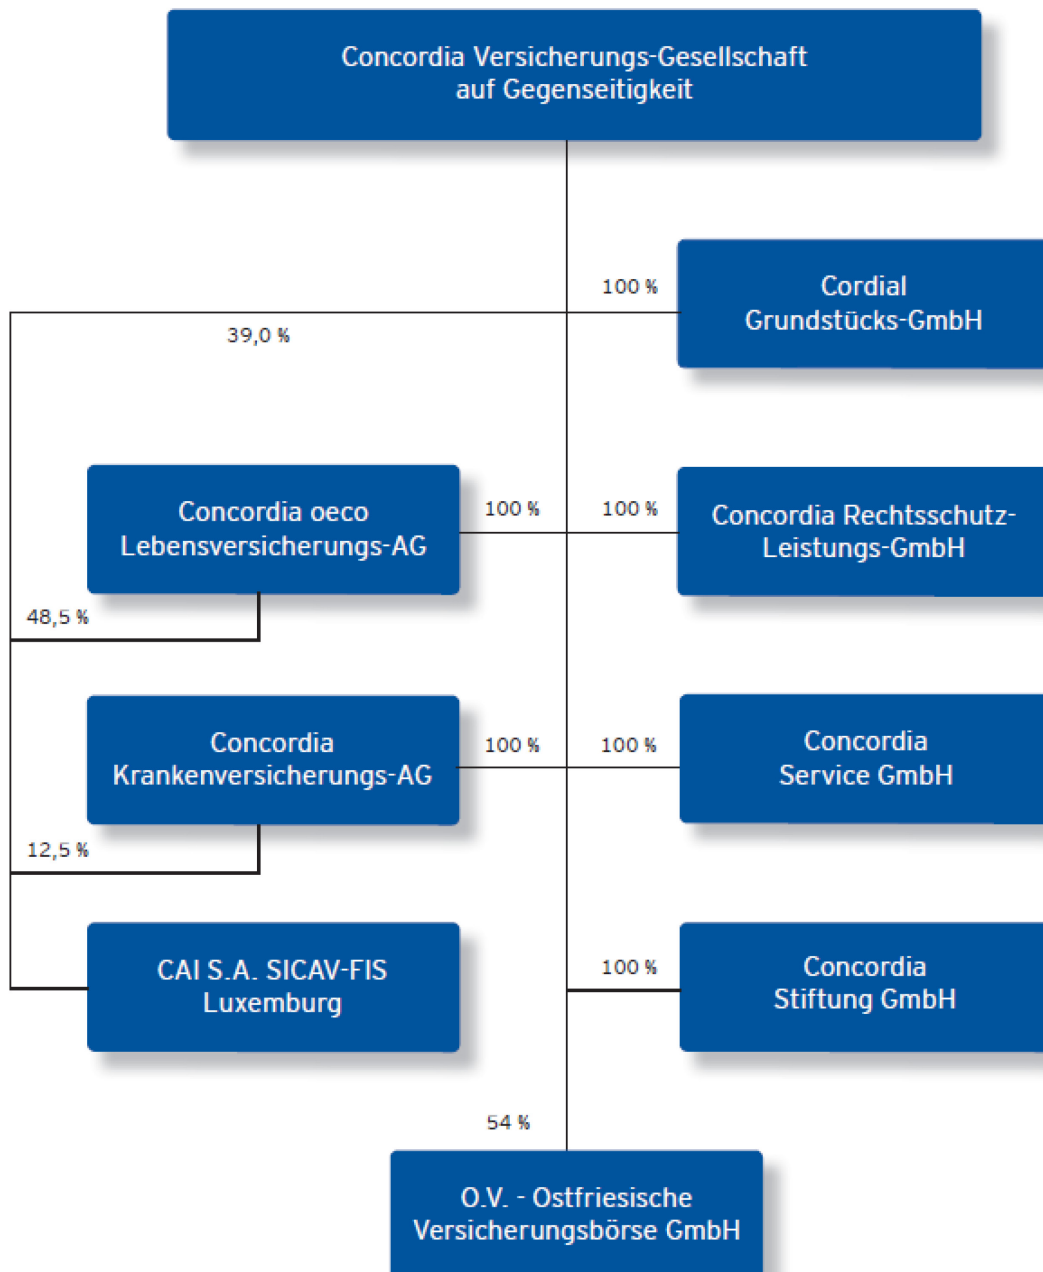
Concordia Versicherungs-Gesellschaft auf Gegenseitigkeit

100 %

Cordial Grundstücks-GmbH

39,0 %

Concordia oeco Lebensversicherungs-AG

100 %

100 %

Concordia Rechtsschutz-Leistungs-GmbH

48,5 %

Concordia Krankenversicherungs-AG

100 %

100 %

Concordia Service GmbH

12,5 %

CAI S.A. SICAV-FIS Luxemburg

100 %

Concordia Stiftung GmbH

54 %

O.V. - Ostfriesische Versicherungsbörse GmbH